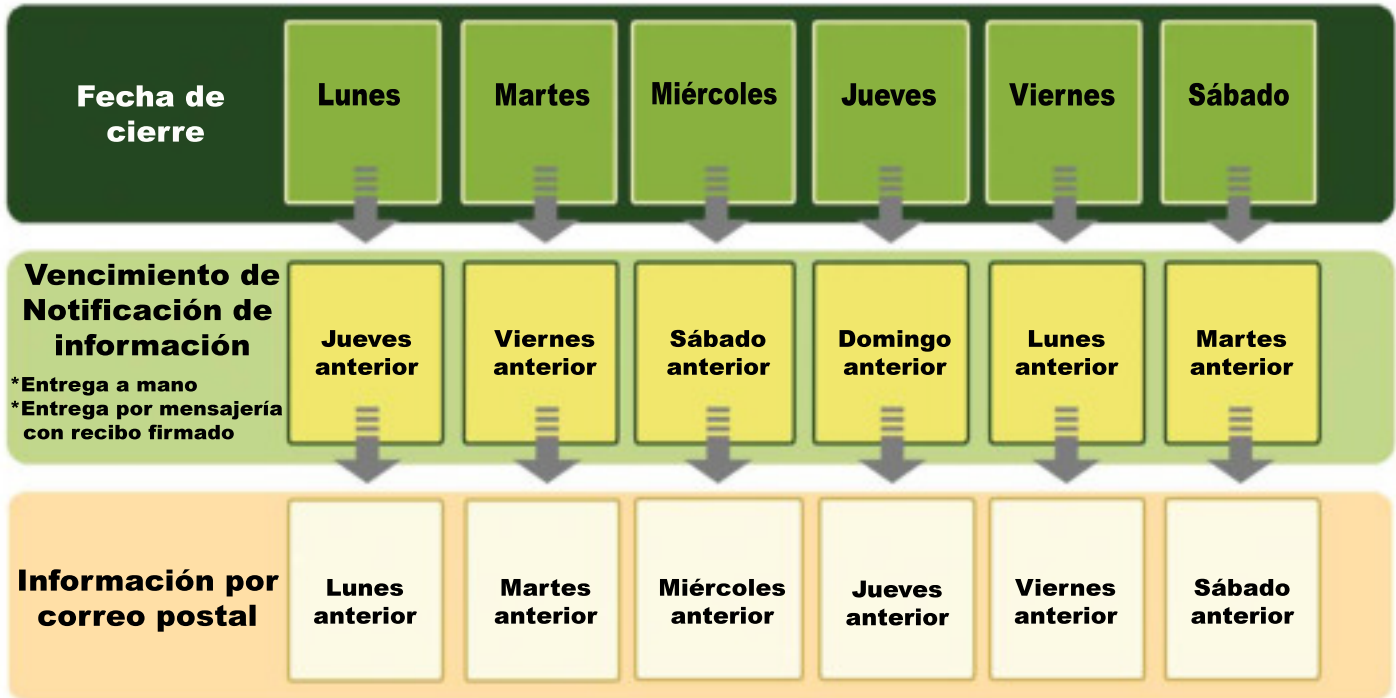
| Fecha de cierre | Lunes | Martes | Miércoles | Jueves | Viernes | Sábado |
|---|---|---|---|---|---|---|
| Vencimiento de Notificación de información *Entrega a mano *Entrega por mensajería con recibo firmado | Jueves anterior | Viernes anterior | Sábado anterior | Domingo anterior | Lunes anterior | Martes anterior |
| Información por correo postal | Lunes anterior | Martes anterior | Miércoles anterior | Jueves anterior | Viernes anterior | Sábado anterior |